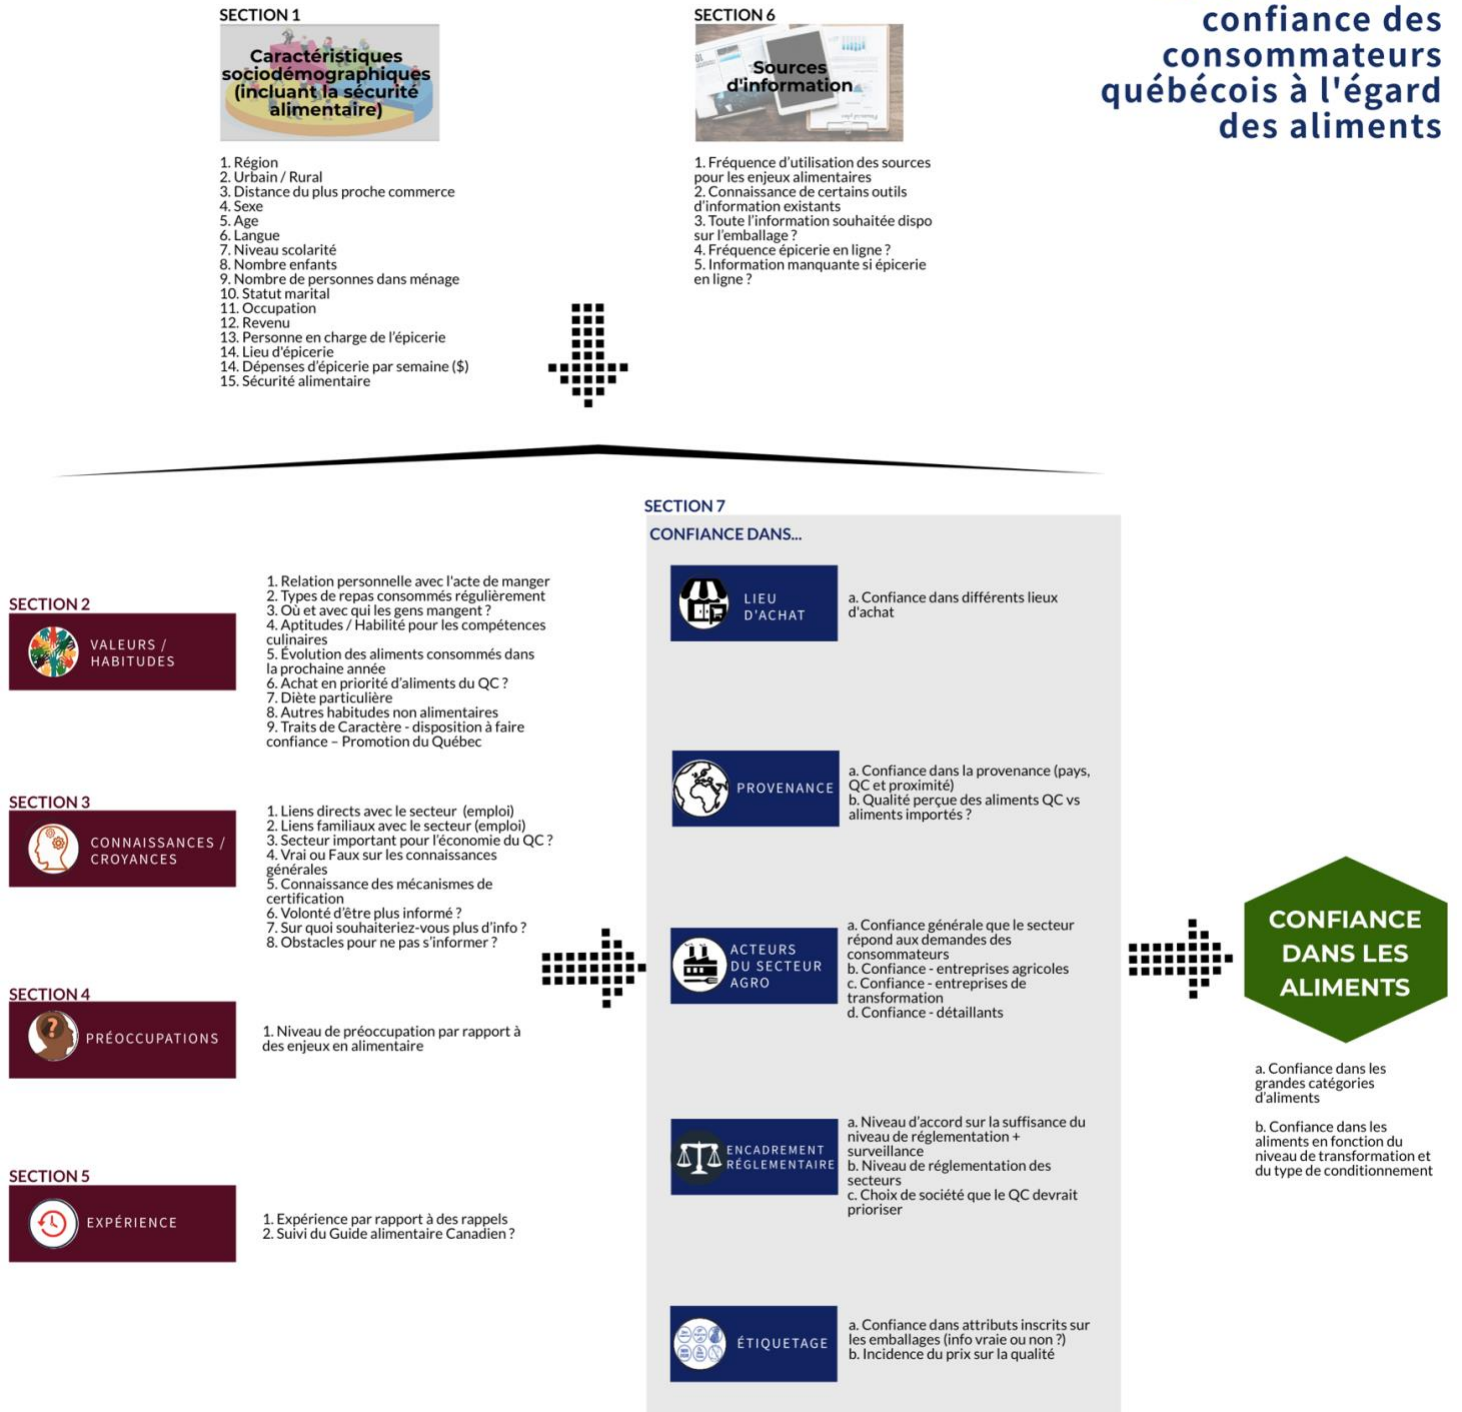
SECTION 1

Caractéristiques sociodémographiques (incluant la sécurité alimentaire)

1. Région
2. Urbain / Rural
3. Distance du plus proche commerce
4. Sexe
5. Age
6. Langue
7. Niveau scolarité
8. Nombre enfants
9. Nombre de personnes dans ménage
10. Statut marital
11. Occupation
12. Revenu
13. Personne en charge de l'épicerie
14. Lieu d'épicerie
14. Dépenses d'épicerie par semaine ($)
15. Sécurité alimentaire

SECTION 6

Sources d'information

1. Fréquence d'utilisation des sources pour les enjeux alimentaires
2. Connaissance de certains outils d'information existants
3. Toute l'information souhaitée dispo sur l'emballage ?
4. Fréquence épicerie en ligne ?
5. Information manquante si épicerie en ligne ?

confiance des consommateurs québécois à l'égard des aliments

SECTION 2

VALEURS / HABITUDES

1. Relation personnelle avec l'acte de manger
2. Types de repas consommés régulièrement
3. Où et avec qui les gens mangent ?
4. Aptitudes / Habilité pour les compétences culinaires
5. Évolution des aliments consommés dans la prochaine année
6. Achat en priorité d'aliments du QC ?
7. Diète particulière
8. Autres habitudes non alimentaires
9. Traits de Caractère - disposition à faire confiance – Promotion du Québec

SECTION 3

CONNAISSANCES / CROYANCES

1. Liens directs avec le secteur (emploi)
2. Liens familiaux avec le secteur (emploi)
3. Secteur important pour l'économie du QC ?
4. Vrai ou Faux sur les connaissances générales
5. Connaissance des mécanismes de certification
6. Volonté d'être plus informé ?
7. Sur quoi souhaiteriez-vous plus d'info ?
8. Obstacles pour ne pas s'informer ?

SECTION 4

PRÉOCCUPATIONS

1. Niveau de préoccupation par rapport à des enjeux en alimentaire

SECTION 5

EXPÉRIENCE

1. Expérience par rapport à des rappels
2. Suivi du Guide alimentaire Canadien ?

SECTION 7

CONFIANCE DANS...

LIEU D'ACHAT

a. Confiance dans différents lieux d'achat

PROVENANCE

a. Confiance dans la provenance (pays, QC et proximité)
b. Qualité perçue des aliments QC vs aliments importés ?

ACTEURS DU SECTEUR AGRO

a. Confiance générale que le secteur répond aux demandes des consommateurs
b. Confiance - entreprises agricoles
c. Confiance - entreprises de transformation
d. Confiance - détaillants

ENCADREMENT RÉGLEMENTAIRE

a. Niveau d'accord sur la suffisance du niveau de réglementation + surveillance
b. Niveau de réglementation des secteurs
c. Choix de société que le QC devrait prioriser

ÉTIQUETAGE

a. Confiance dans attributs inscrits sur les emballages (info vraie ou non ?)
b. Incidence du prix sur la qualité

CONFIANCE DANS LES ALIMENTS

a. Confiance dans les grandes catégories d'aliments

b. Confiance dans les aliments en fonction du niveau de transformation et du type de conditionnement